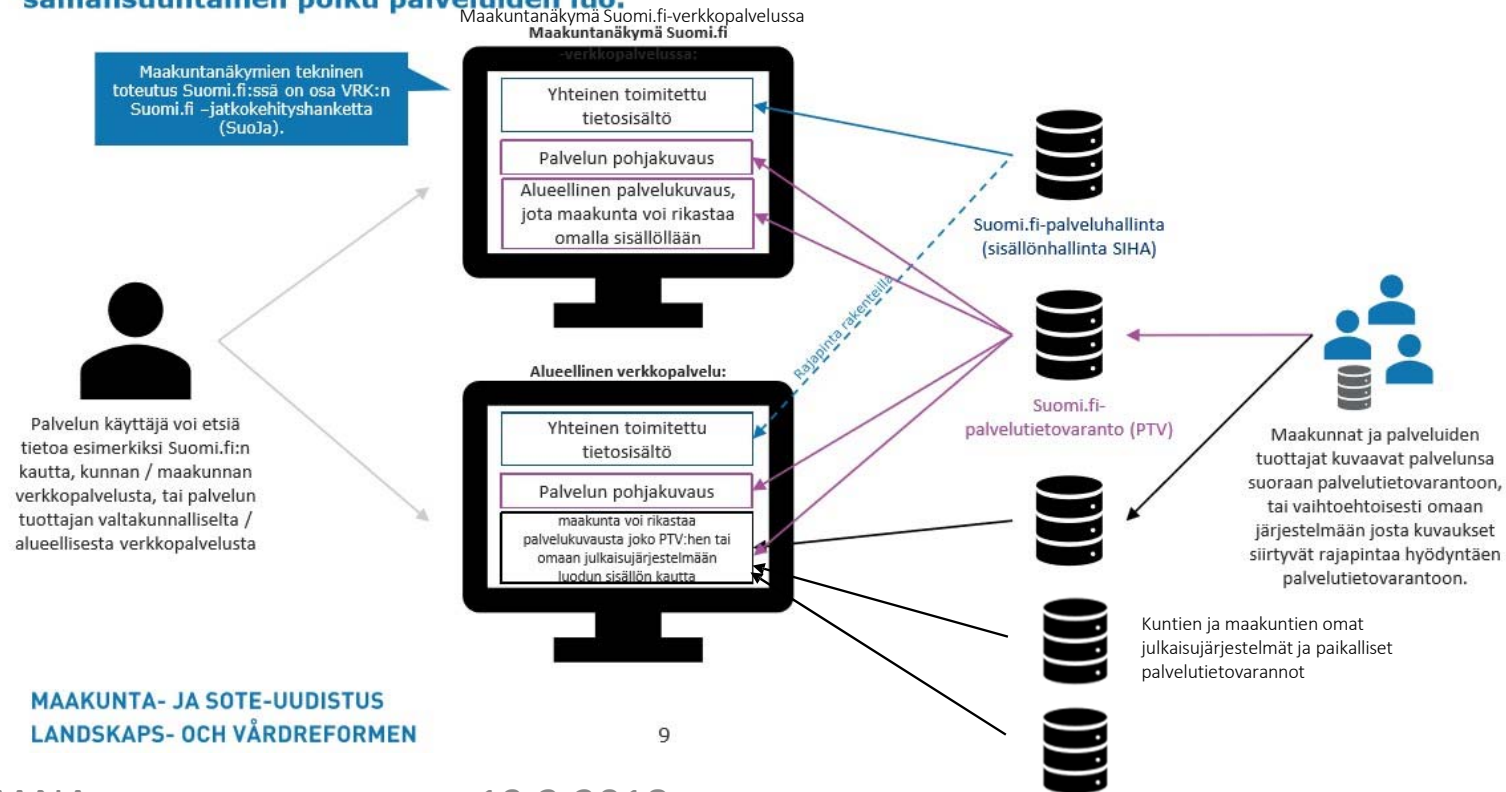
samansuuntainen polku palveluiden luo.

Maakuntanäkymä Suomi.fi-verkkopalvelussa

Maakuntanäkymä Suomi.fi -verkkopalvelussa:

Maakuntanäkymien tekninen toteutus Suomi.fi:ssä on osa VRK:n Suomi.fi –jatkokehityshanketta (SuoJa).

Yhteinen toimitettu tietosisältö

Palvelun pohjakuvaus

Alueellinen palvelukuvaus, jota maakunta voi rikastaa omalla sisällöllään

Suomi.fi-palveluhallinta (sisällönhallinta SIHA)

Rajapinta rakenteilla

Alueellinen verkkopalvelu:

Yhteinen toimitettu tietosisältö

Palvelun pohjakuvaus

maakunta voi rikastaa palvelukuvausta joko PTV:hen tai omaan julkaisujärjestelmään luodun sisällön kautta

Suomi.fi-palvelutietovaranto (PTV)

Palvelun käyttäjä voi etsiä tietoa esimerkiksi Suomi.fi:n kautta, kunnan / maakunnan verkkopalvelusta, tai palvelun tuottajan valtakunnalliselta / alueellisesta verkkopalvelusta

Maakunnat ja palveluiden tuottajat kuvaavat palvelunsa suoraan palvelutietovarantoon, tai vaihtoehtoisesti omaan järjestelmään josta kuvaukset siirtyvät rajapintaa hyödyntäen palvelutietovarantoon.

Kuntien ja maakuntien omat julkaisujärjestelmät ja paikalliset palvelutietovarannot

MAAKUNTA- JA SOTE-UUDISTUS
LANDSKAPS- OCH VÅRDREFORMEN

9

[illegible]